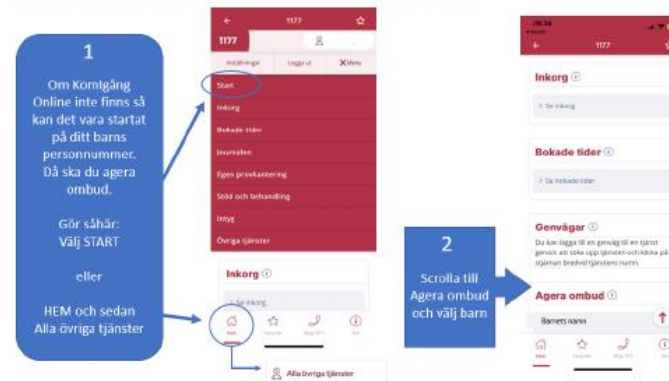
1

Om KomIgång Online inte finns så kan det vara startat på ditt barns personnummer. Då ska du agera ombud.

Gör såhär:
Välj START

eller

HEM och sedan
Alla övriga tjänster

1177

1177

Inställningar
Logga ut
Meny

Start
Inkorg
Bokade tider
Journalen
Egen provtagning
Stöd och behandling
Intyg
Övriga tjänster

Inkorg
Se inkorg

Hem
Favoriter
Ring 1177
Info

Alla övriga tjänster

1177

Inkorg
Se inkorg

Bokade tider
Se bokade tider

Genvägar
Du kan lägga till en genväg till en tjänst genom att söka upp tjänsten och klicka på stjärnan bredvid tjänstens namn.

Agera ombud
Barnets namn

2

Scrolla till Agera ombud och välj barn